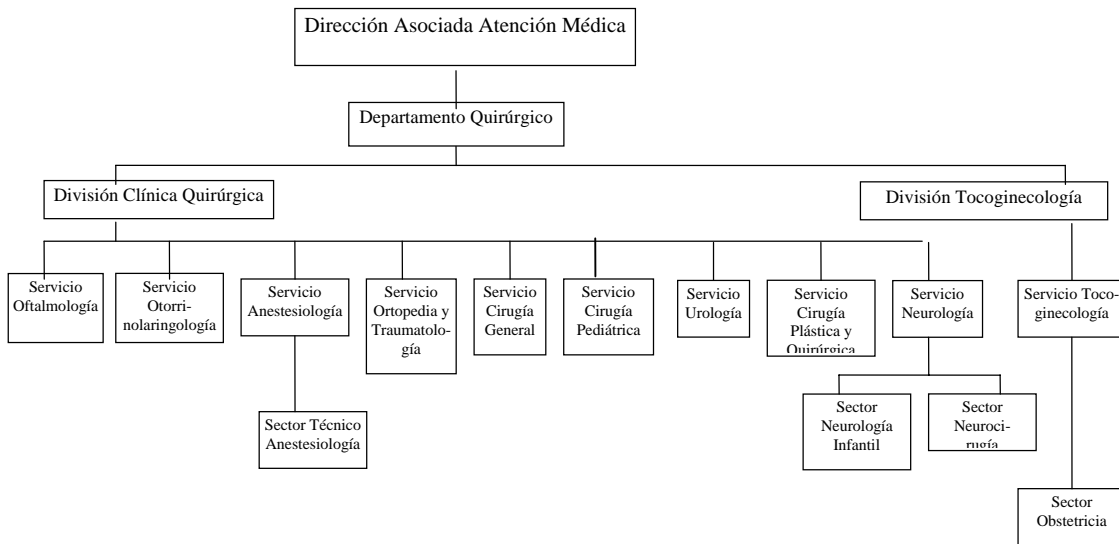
Dirección Asociada Atención Médica

Departamento Quirúrgico

División Clínica Quirúrgica

División Tocoginecología

Servicio Oftalmología

Servicio Otorrinolaringología

Servicio Anestesiología

Sector Técnico Anestesiología

Servicio Ortopedia y Traumatología

Servicio Cirugía General

Servicio Cirugía Pediátrica

Servicio Urología

Servicio Cirugía Plástica y Quirúrgica

Servicio Neurología

Sector Neurología Infantil

Sector Neurocirugía

Servicio Tocoginecología

Sector Obstetricia